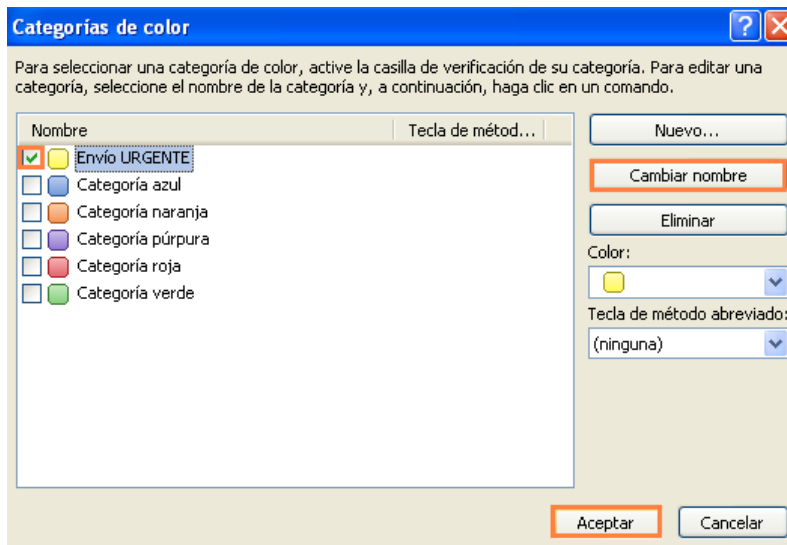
Categorías de color

Para seleccionar una categoría de color, active la casilla de verificación de su categoría. Para editar una categoría, seleccione el nombre de la categoría y, a continuación, haga clic en un comando.

| Nombre | Tecla de métod... |
|---|---|
| Envío URGENTE | |
| Categoría azul | |
| Categoría naranja | |
| Categoría púrpura | |
| Categoría roja | |
| Categoría verde | |

Nuevo...

Cambiar nombre

Eliminar

Color:

Tecla de método abreviado:

(ninguna)

Aceptar

Cancelar